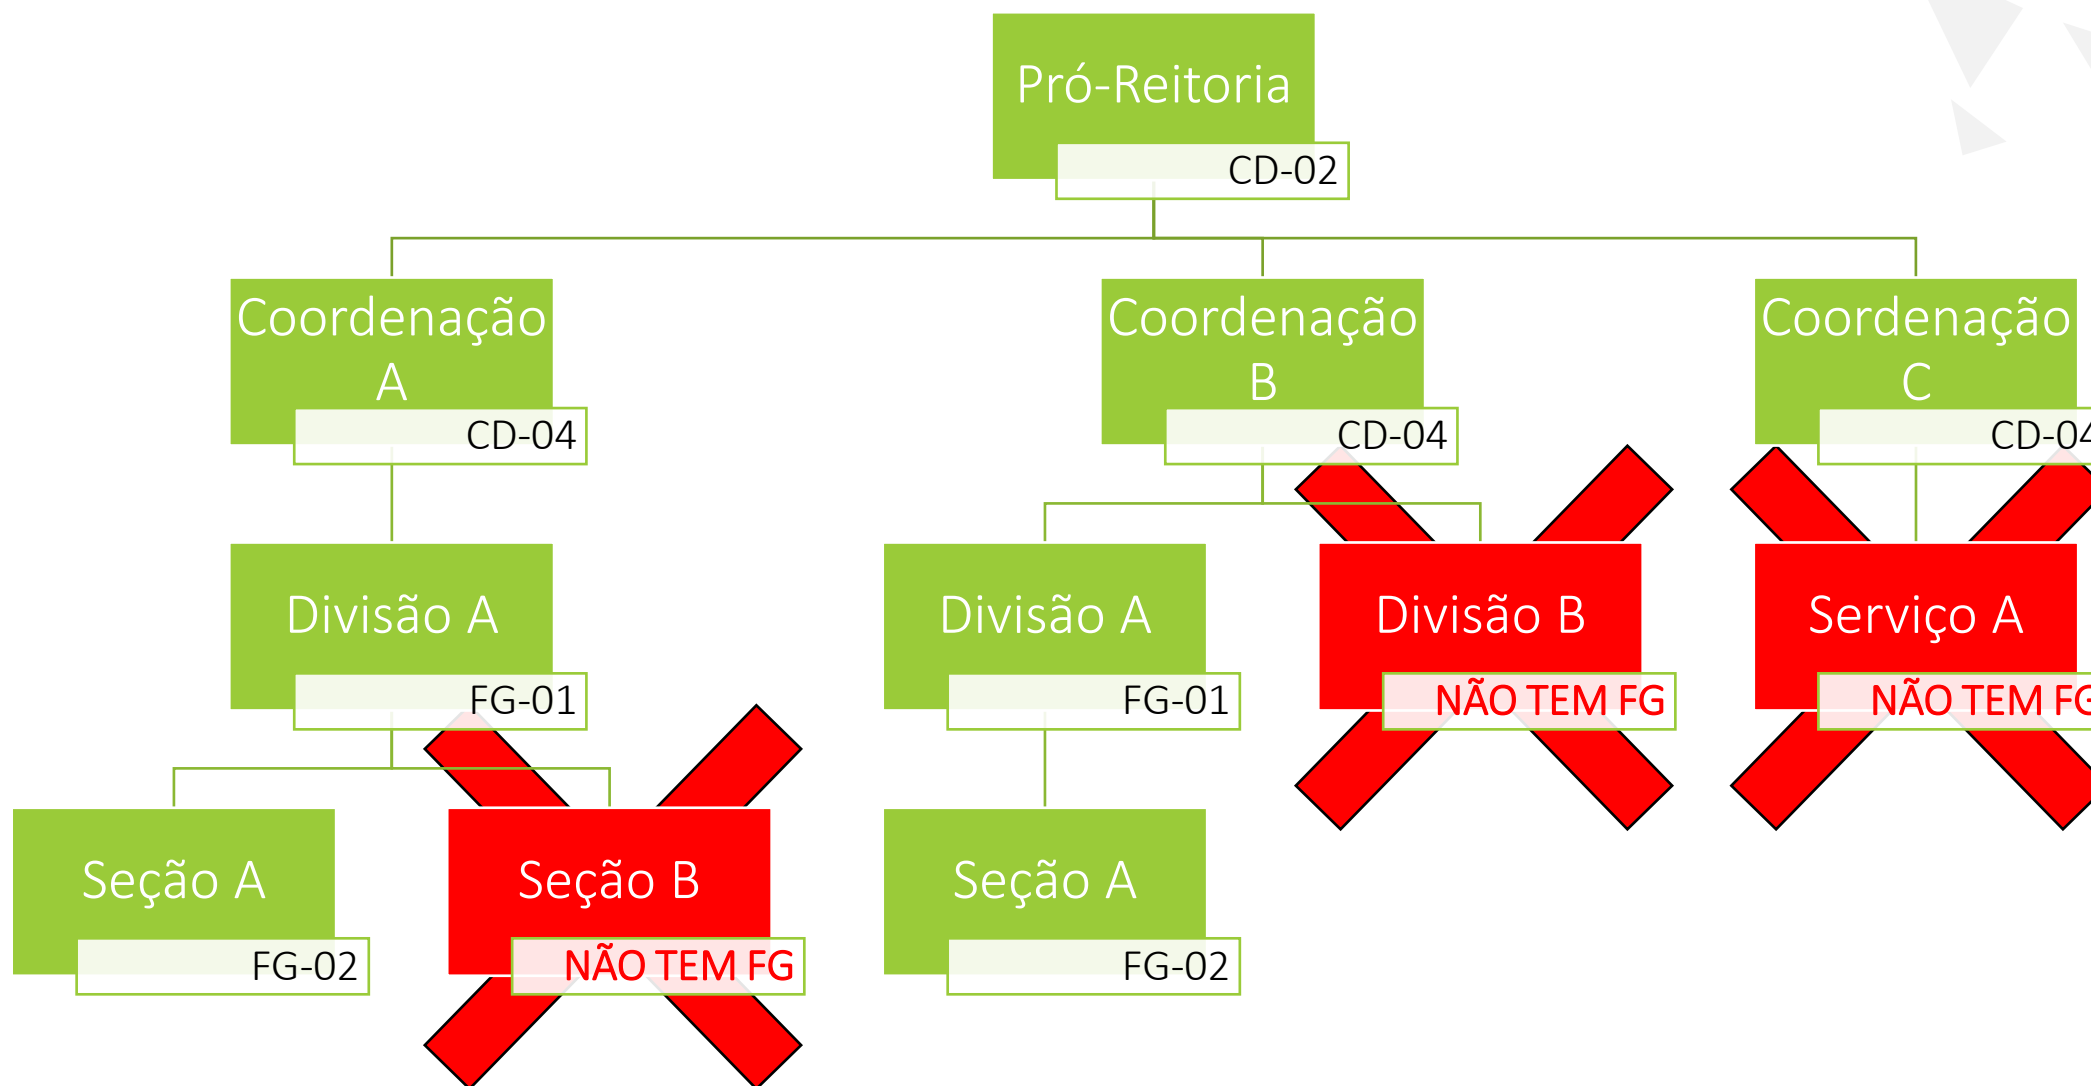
Pró-Reitoria
CD-02

Coordenação A
CD-04

Coordenação B
CD-04

Coordenação C
CD-0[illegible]

Divisão A
FG-01

Divisão A
FG-01

Divisão B
NÃO TEM FG

Serviço A
NÃO TEM F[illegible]

Seção A
FG-02

Seção B
NÃO TEM FG

Seção A
FG-02